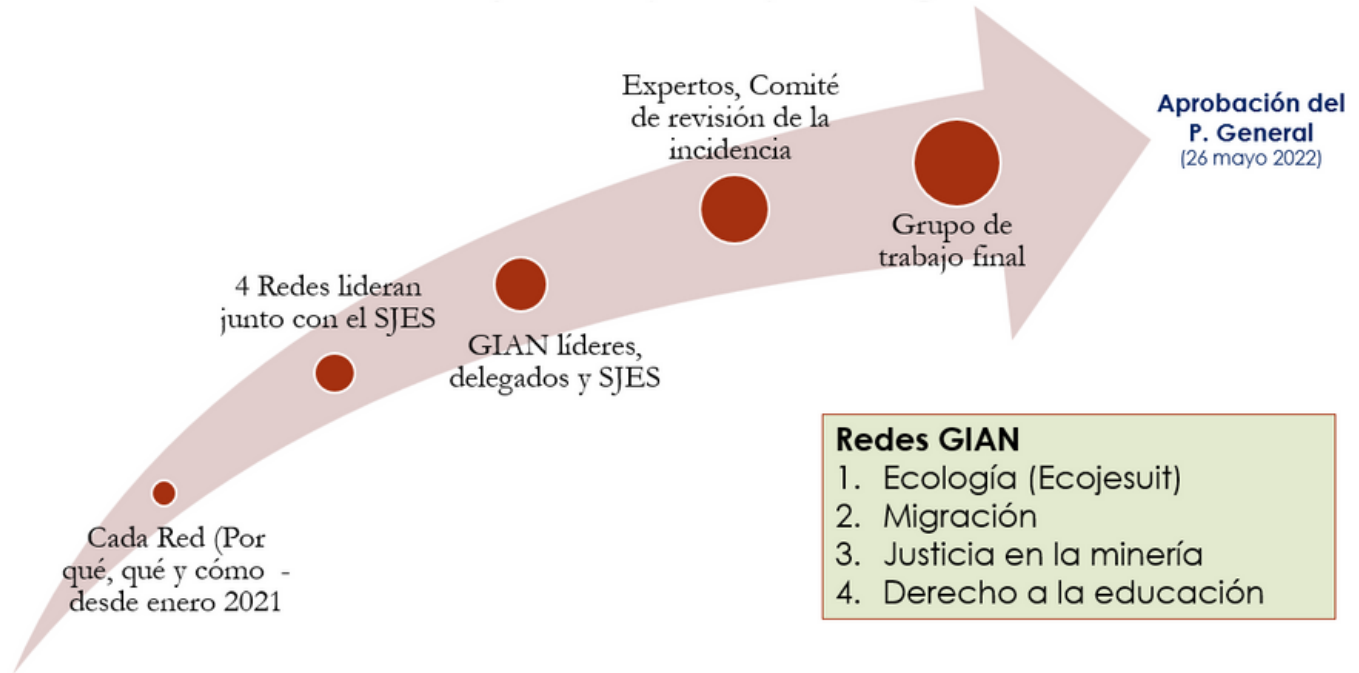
Cada Red (Por qué, qué y cómo - desde enero 2021

4 Redes lideran junto con el SJES

GIAN líderes, delegados y SJES

Expertos, Comité de revisión de la incidencia

Grupo de trabajo final

Aprobación del P. General
(26 mayo 2022)

Redes GIAN
1. Ecología (Ecojesuit)
2. Migración
3. Justicia en la minería
4. Derecho a la educación